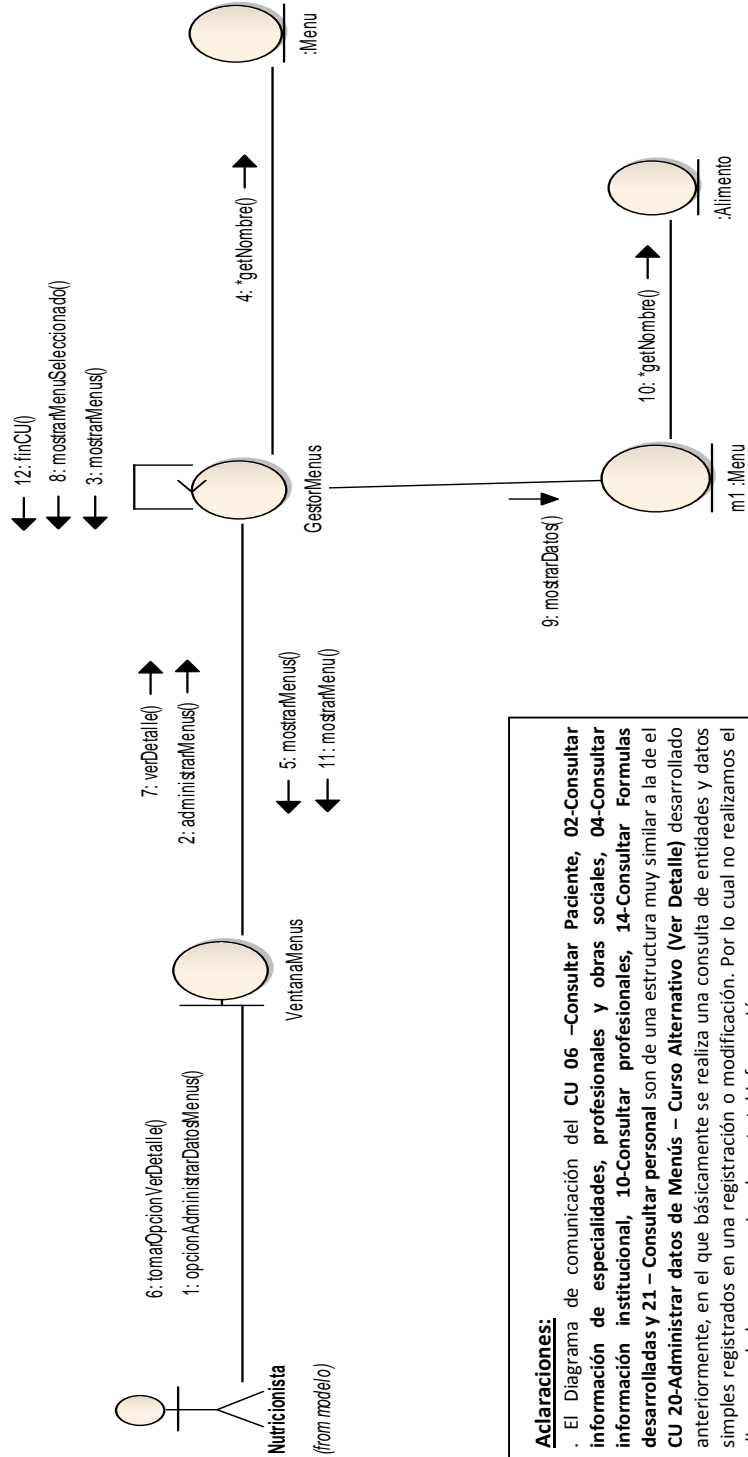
Nutricionista
(from modelo)

6: tomaOpcionVerDetalle()
1: opcionAdministrarDatosMenus()

VentanaMenus

7: verDetalle()
2: administrarMenus()
5: mostrarMenus()
11: mostrarMenu()

12: finCU()
8: mostrarMenuSeleccionado()
3: mostrarMenus()

GestorMenus

4: *getNombre()

:Menu

9: mostrarDatos()

m1 :Menu

10: *getNombre()

:Alimento

**Aclaraciones:**
. El Diagrama de comunicación del **CU 06 –Consultar Paciente, 02-Consultar información de especialidades, profesionales y obras sociales, 04-Consultar información institucional, 10-Consultar profesionales, 14-Consultar Formulas desarrolladas y 21 – Consultar personal** son de una estructura muy similar a la de el **CU 20-Administrar datos de Menús – Curso Alternativo (Ver Detalle)** desarrollado anteriormente, en el que básicamente se realiza una consulta de entidades y datos simples registrados en una registración o modificación. Por lo cual no realizamos el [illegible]